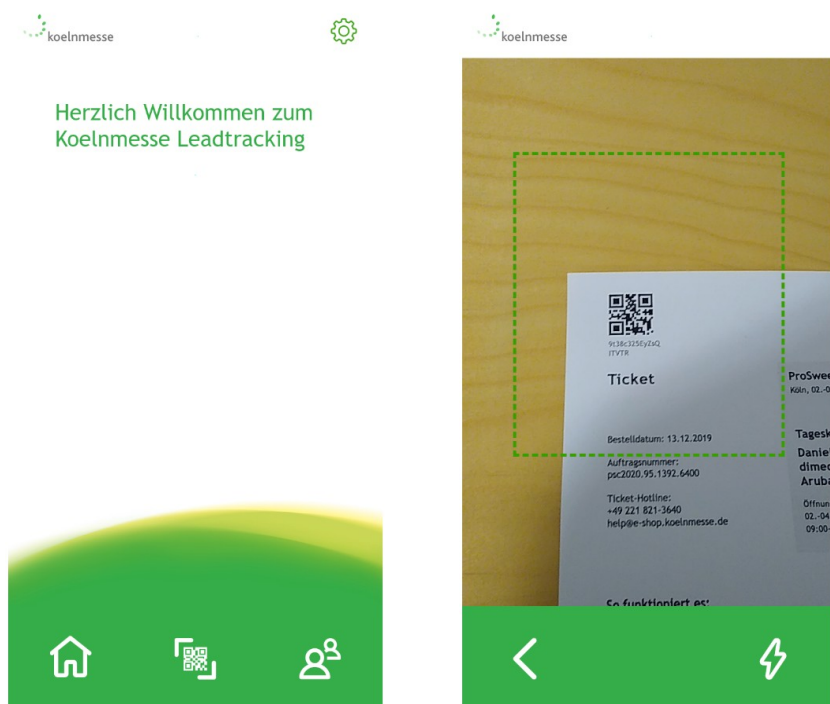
koelnmesse

Herzlich Willkommen zum Koelnmesse Leadtracking

koelnmesse

9t38c325EyZsQ ITVTR

Ticket

Bestelldatum: 13.12.2019

Auftragsnummer: psc2020.95.1392.6400

Ticket-Hotline: +49 221 821-3640 help@e-shop.koelnmesse.de

ProSwee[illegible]
Köln, 02.-0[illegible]

Tagesk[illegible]
Danie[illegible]
dimec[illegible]
Aruba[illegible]

Öffnun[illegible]
02.-04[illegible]
09:00-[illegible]

So funktioniert es: